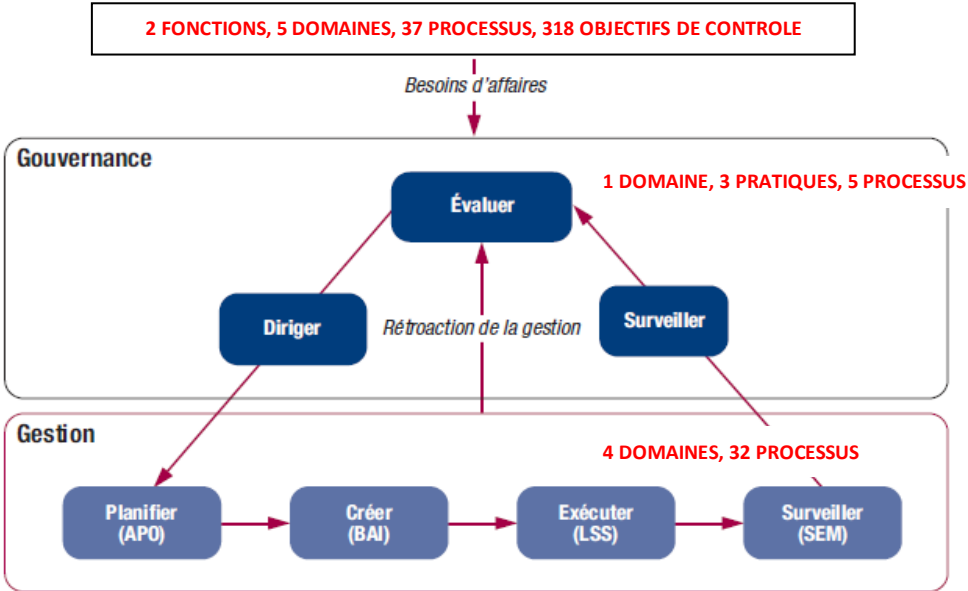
2 FONCTIONS, 5 DOMAINES, 37 PROCESSUS, 318 OBJECTIFS DE CONTROLE

Besoins d'affaires

Gouvernance

1 DOMAINE, 3 PRATIQUES, 5 PROCESSUS

Évaluer

Diriger

Rétroaction de la gestion

Surveiller

Gestion

4 DOMAINES, 32 PROCESSUS

Planifier (APO)

Créer (BAI)

Exécuter (LSS)

Surveiller (SEM)